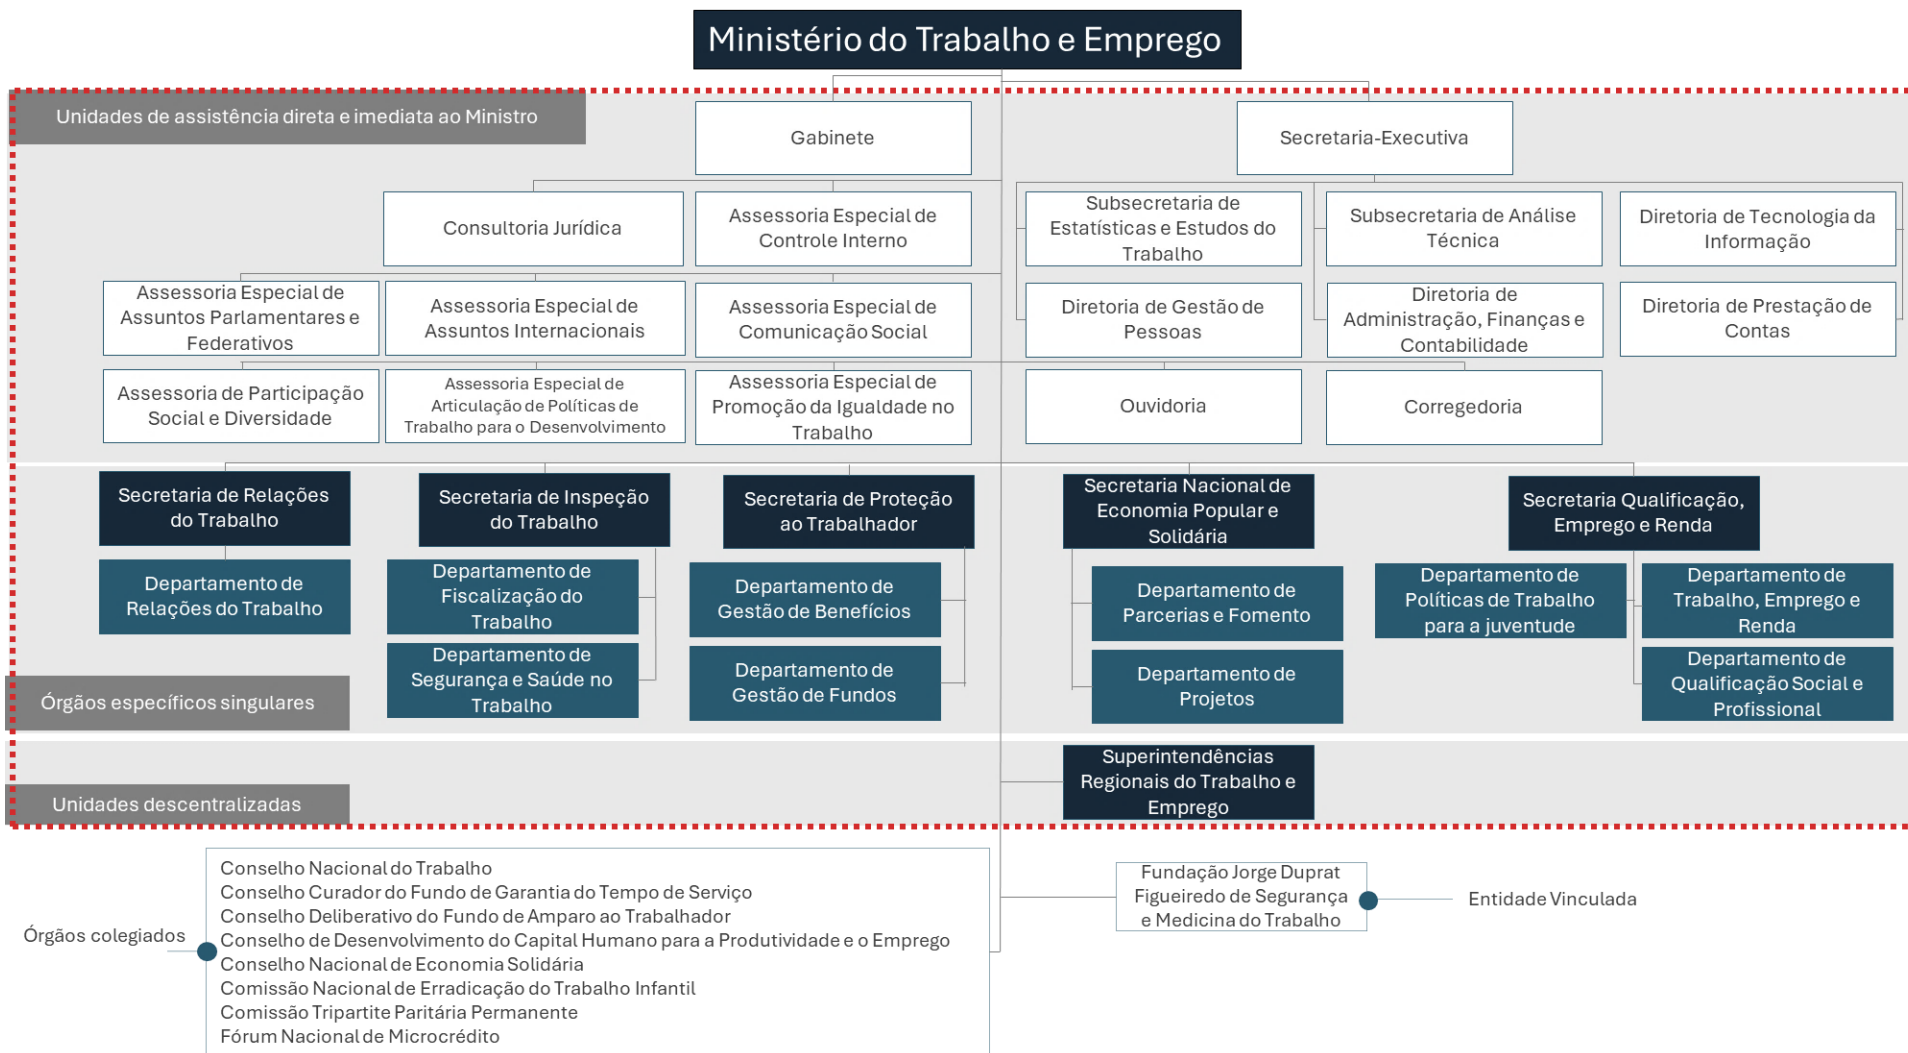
Ministério do Trabalho e Emprego

Unidades de assistência direta e imediata ao Ministro

Gabinete

Secretaria-Executiva

Consultoria Jurídica

Assessoria Especial de Controle Interno

Subsecretaria de Estatísticas e Estudos do Trabalho

Subsecretaria de Análise Técnica

Diretoria de Tecnologia da Informação

Assessoria Especial de Assuntos Parlamentares e Federativos

Assessoria Especial de Assuntos Internacionais

Assessoria Especial de Comunicação Social

Diretoria de Gestão de Pessoas

Diretoria de Administração, Finanças e Contabilidade

Diretoria de Prestação de Contas

Assessoria de Participação Social e Diversidade

Assessoria Especial de Articulação de Políticas de Trabalho para o Desenvolvimento

Assessoria Especial de Promoção da Igualdade no Trabalho

Ouvidoria

Corregedoria

Secretaria de Relações do Trabalho

Departamento de Relações do Trabalho

Secretaria de Inspeção do Trabalho

Departamento de Fiscalização do Trabalho

Departamento de Segurança e Saúde no Trabalho

Secretaria de Proteção ao Trabalhador

Departamento de Gestão de Benefícios

Departamento de Gestão de Fundos

Secretaria Nacional de Economia Popular e Solidária

Departamento de Parcerias e Fomento

Departamento de Projetos

Secretaria Qualificação, Emprego e Renda

Departamento de Políticas de Trabalho para a juventude

Departamento de Trabalho, Emprego e Renda

Departamento de Qualificação Social e Profissional

Órgãos específicos singulares

Superintendências Regionais do Trabalho e Emprego

Unidades descentralizadas

Órgãos colegiados

Conselho Nacional do Trabalho
Conselho Curador do Fundo de Garantia do Tempo de Serviço
Conselho Deliberativo do Fundo de Amparo ao Trabalhador
Conselho de Desenvolvimento do Capital Humano para a Produtividade e o Emprego
Conselho Nacional de Economia Solidária
Comissão Nacional de Erradicação do Trabalho Infantil
Comissão Tripartite Paritária Permanente
Fórum Nacional de Microcrédito

Fundação Jorge Duprat Figueiredo de Segurança e Medicina do Trabalho

Entidade Vinculada